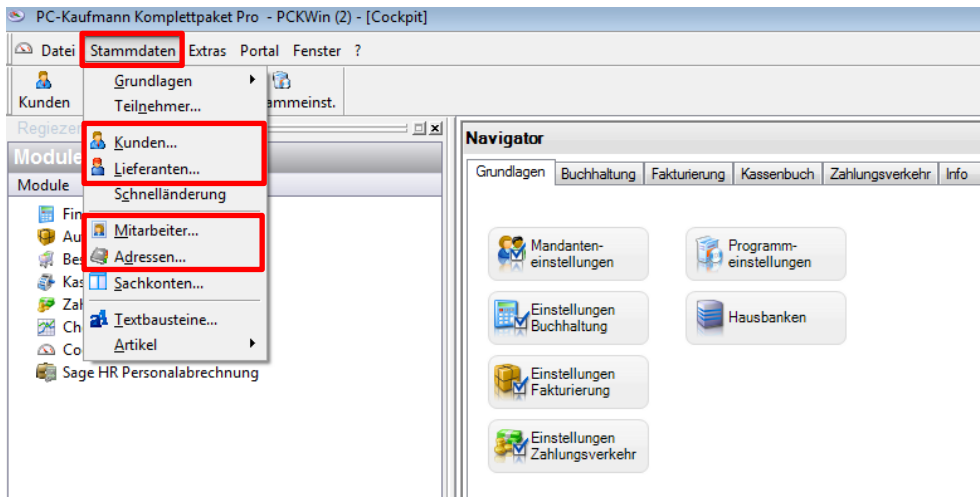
PC-Kaufmann Komplettpaket Pro - PCKWin (2) - [Cockpit]

Datei Stammdaten Extras Portal Fenster ?

Kunden

Grundlagen
Teilnehmer...
Kunden...
Lieferanten...
Schnelländerung
Mitarbeiter...
Adressen...
Sachkonten...
Textbausteine...
Artikel

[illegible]ammeinst.

Regiezen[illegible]

Module

Module

Fi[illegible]
Au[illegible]
Bes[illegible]
Kas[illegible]
Zah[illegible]
Ch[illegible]
Co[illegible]
Sage HR Personalabrechnung

Navigator

Grundlagen | Buchhaltung | Fakturierung | Kassenbuch | Zahlungsverkehr | Info

Mandanteneinstellungen
Programmeinstellungen
Einstellungen Buchhaltung
Hausbanken
Einstellungen Fakturierung
Einstellungen Zahlungsverkehr